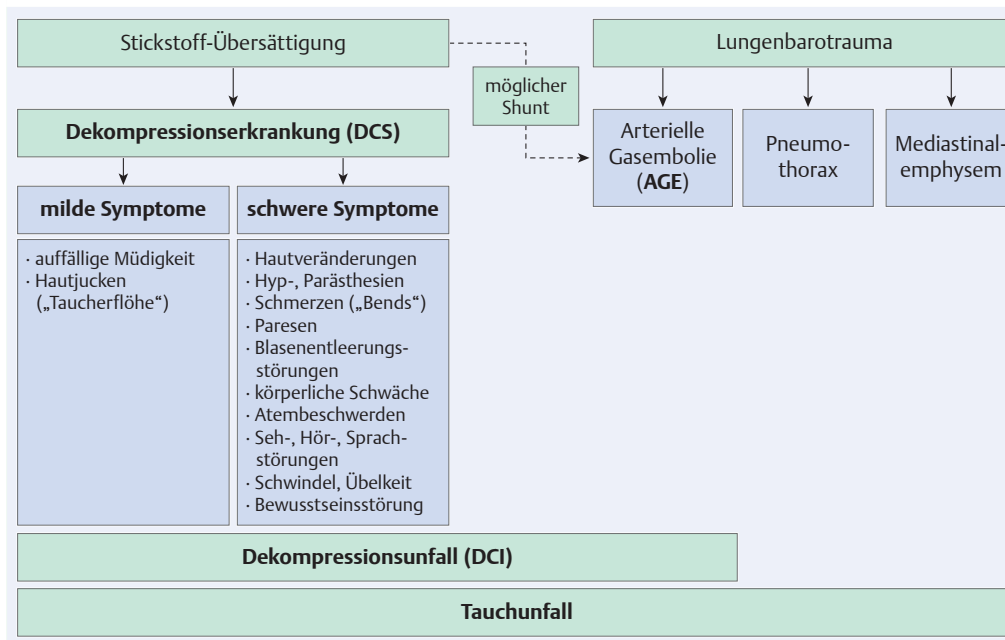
Stickstoff-Übersättigung

möglicher Shunt

Lungenbarotrauma

Dekompressionserkrankung (DCS)

Arterielle Gasembolie (AGE)

Pneumothorax

Mediastinalemphysem

milde Symptome

schwere Symptome

· auffällige Müdigkeit
· Hautjucken („Taucherflöhe“)

· Hautveränderungen
· Hyp-, Parästhesien
· Schmerzen („Bends“)
· Paresen
· Blasenentleerungsstörungen
· körperliche Schwäche
· Atembeschwerden
· Seh-, Hör-, Sprachstörungen
· Schwindel, Übelkeit
· Bewusstseinsstörung

Dekompressionsunfall (DCI)

Tauchunfall